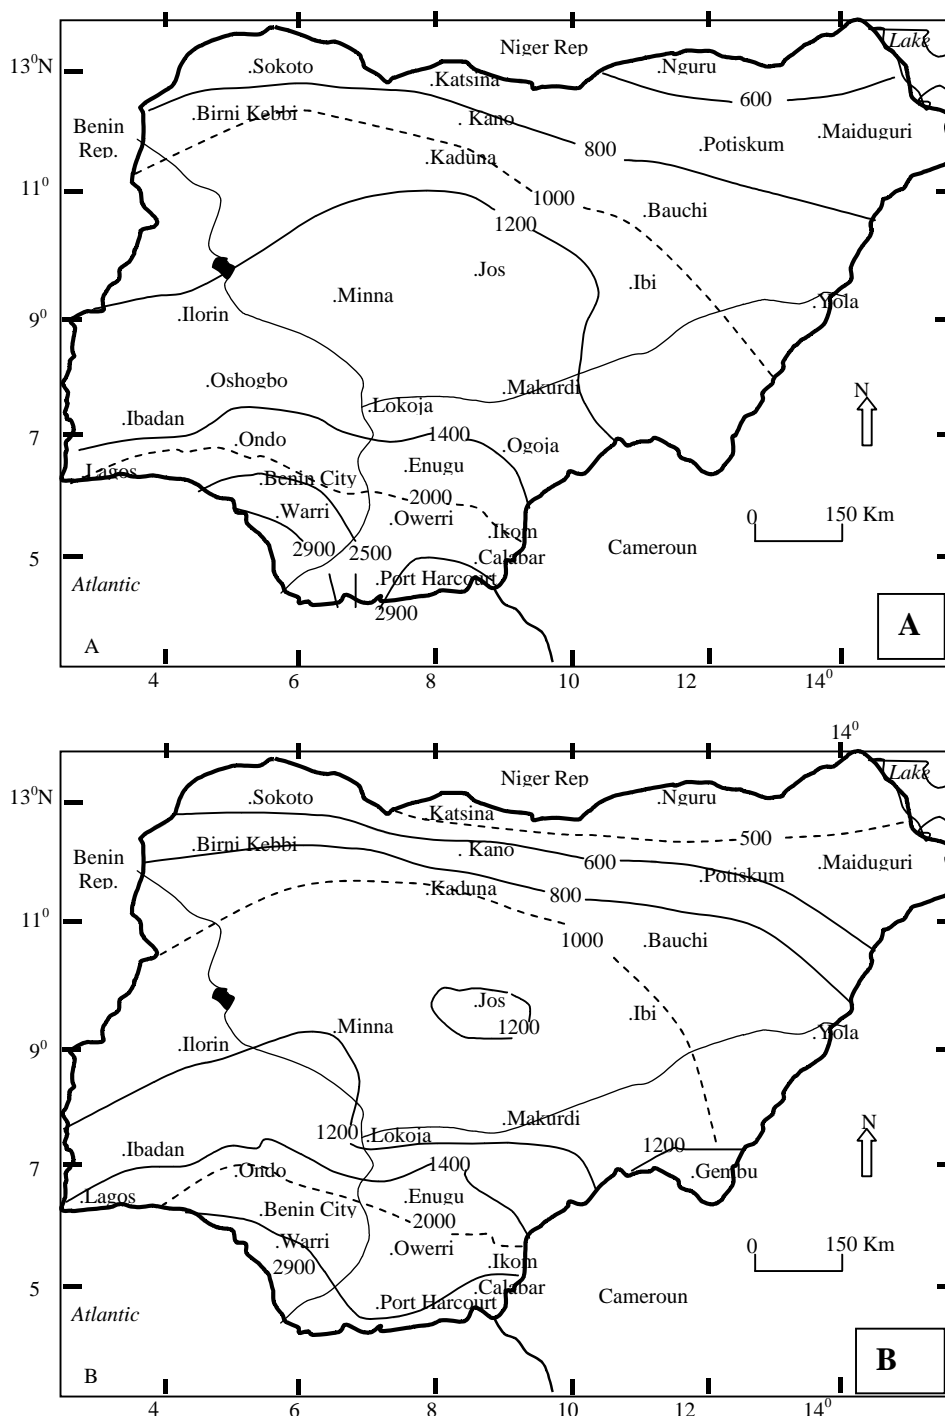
$13^0$N
$11^0$
$9^0$
7
5
Niger Rep
Lake
.Sokoto
.Katsina
.Nguru
600
Benin Rep.
.Birni Kebbi
. Kano
800
.Potiskum
.Maiduguri
.Kaduna
1000
.Bauchi
1200
.Jos
.Ibi
.Minna
.Ilorin
.Yola
.Oshogbo
.Makurdi
N
.Ibadan
.Lokoja
.Ondo
1400
.Ogoja
.Lagos
.Enugu
.Benin City
2000
.Warri
.Owerri
.Ikom
0
150 Km
2900
2500
.Calabar
Cameroun
Atlantic
.Port Harcourt
2900
A
A
4
6
8
10
12
$14^0$

$14^0$
$13^0$N
$11^0$
$9^0$
7
5
Niger Rep
Lake
.Sokoto
.Nguru
.Katsina
500
Benin Rep.
.Birni Kebbi
. Kano
600
.Potiskum
.Maiduguri
.Kaduna
800
1000
.Bauchi
.Jos
1200
.Ibi
.Minna
.Ilorin
.Yola
.Makurdi
N
1200
.Lokoja
.Ibadan
1200
.Gembu
.Ondo
1400
.Lagos
.Enugu
.Benin City
2000
.Warri
2900
.Owerri
.Ikom
0
150 Km
.Calabar
Cameroun
Atlantic
.Port Harcourt
B
B
4
6
8
10
12
$14^0$